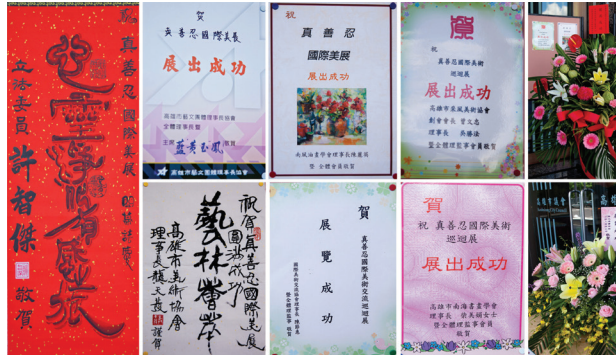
真善忍國際美展

立法委員 許智傑 敬賀

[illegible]

賀
真善忍國際美展
展出成功
高雄市藝文團體總會協會
全體理事 賀
主委 藍美玉 鳳 敬賀

高雄市藝文團體總會協會

祝
真善忍
國際美展
展出成功
南風海畫學會理事長 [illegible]
暨 全體會員 敬賀

賀
祝
真善忍國際美術
巡迴展
展出成功
高雄市美展協會
創會會長 曾文忠
理事長 吳勝治
暨全體理監事會員 敬賀

祝賀真善忍國際美展
展出成功
藝林瞻萃
高雄市美術協會
理事長 龍天長 謹賀

賀
真善忍國際美術交流巡迴展
展覽成功
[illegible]

賀
祝 真善忍國際美術
巡迴展
展出成功
高雄市南海畫學會
理事長 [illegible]
暨全體理監事會 敬賀